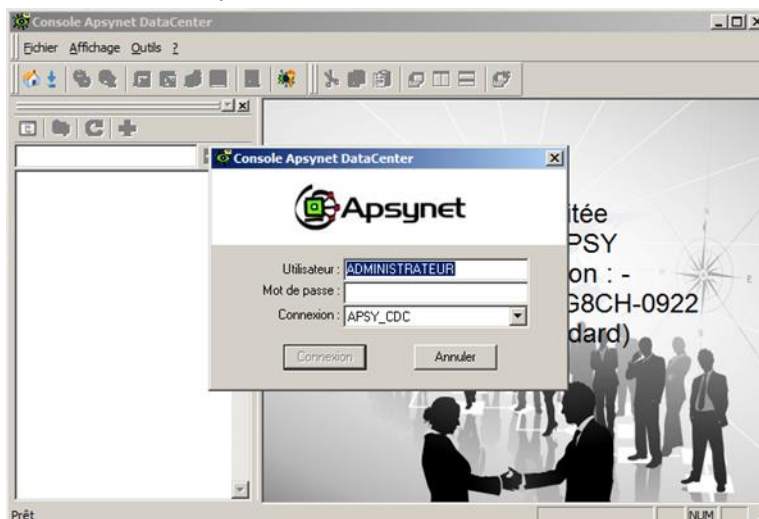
Console Apsynet DataCenter

Fichier Affichage Outils ?

Console Apsynet DataCenter

Apsynet

Utilisateur : ADMINISTRATEUR

Mot de passe :

Connexion : APSY_CDC

Connexion

Annuler

itée

PSY

on : -

G8CH-0922

dard)

Prêt

NUM